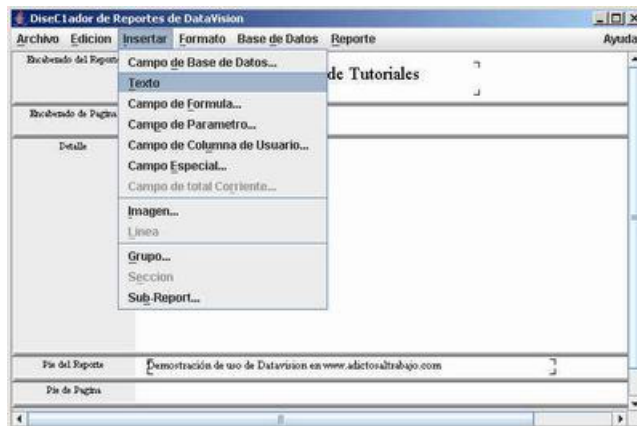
DiseC1ador de Reportes de DataVision
Archivo Edicion Insertar Formato Base de Datos Reporte Ayuda
Encabezado del Reporte
Campo de Base de Datos...
Texto
Campo de Formula...
Campo de Parametro...
Campo de Columna de Usuario...
Campo Especial...
Campo de total Corriente...
Imagen...
Linea
Grupo...
Seccion
Sub-Report...
de Tutoriales
Encabezado de Pagina
Detalle
Pie del Reporte
Demostración de uso de Datavision en www.adictosaltrabajo.com
Pie de Pagina